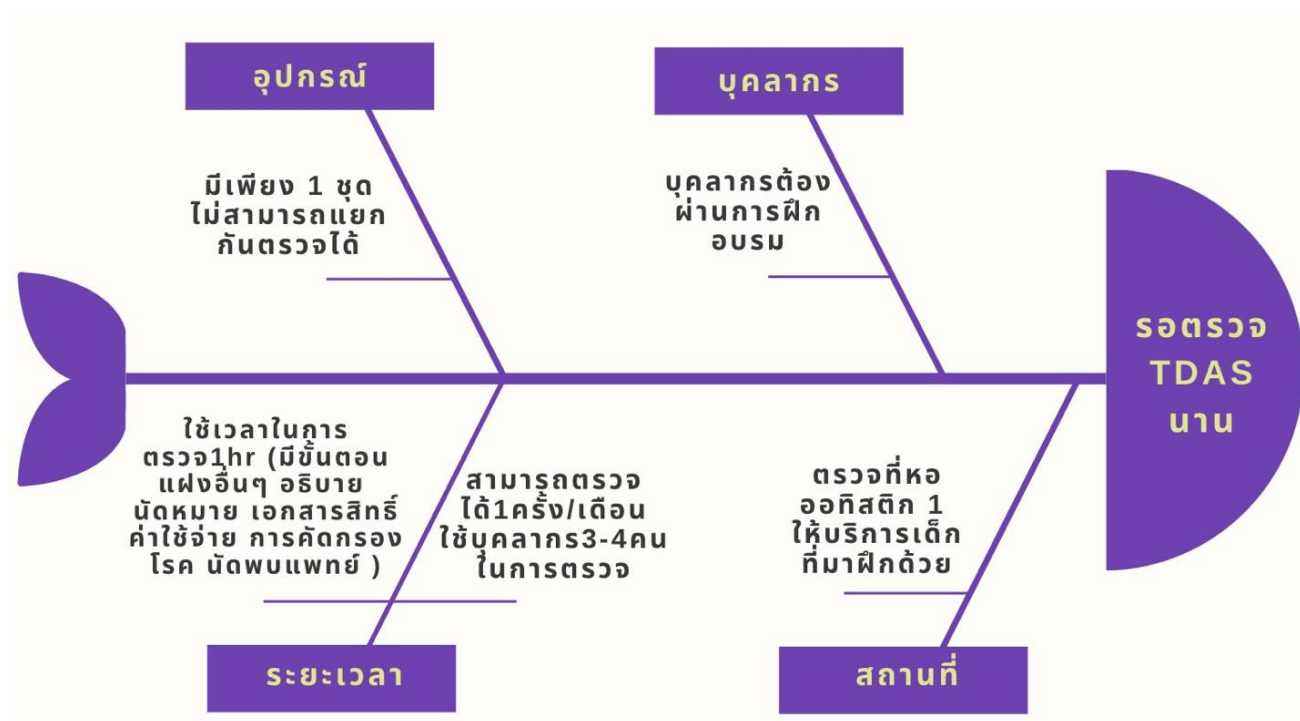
อุปกรณ์

มีเพียง 1 ชุด ไม่สามารถแยกกันตรวจได้

บุคลากร

บุคลากรต้องผ่านการฝึกอบรม

รอตรวจ TDAS นาน

ใช้เวลาในการตรวจ1hr (มีขั้นตอนแฝงอื่นๆ อธิบาย นัดหมาย เอกสารสิทธิ์ ค่าใช้จ่าย การคัดกรองโรค นัดพบแพทย์ )

สามารถตรวจได้1ครั้ง/เดือน ใช้บุคลากร3-4คนในการตรวจ

ระยะเวลา

ตรวจที่หอออทิสติก 1 ให้บริการเด็กที่มาฝึกด้วย

สถานที่